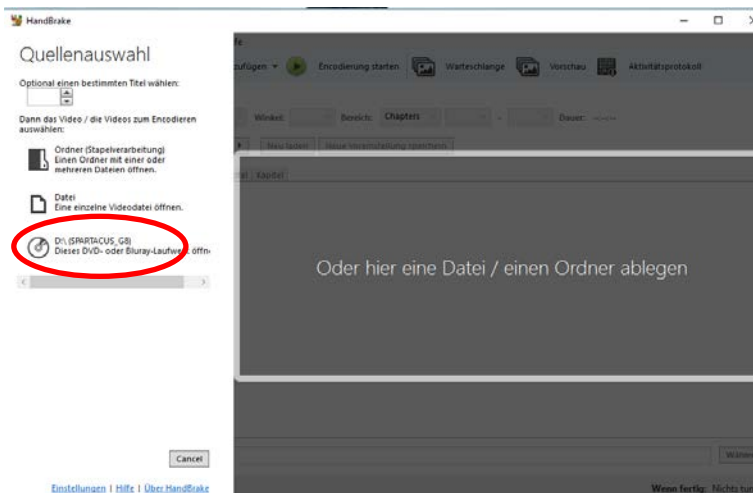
HandBrake

Quellenauswahl

Optional einen bestimmten Titel wählen:

Dann das Video / die Videos zum Encodieren auswählen:

Ordner (Stapelverarbeitung)
Einen Ordner mit einer oder mehreren Dateien öffnen.

Datei
Eine einzelne Videodatei öffnen.

D:\ (SPARTACUS_G8)
Dieses DVD- oder Bluray-Laufwe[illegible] öffn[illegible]

Cancel

Einstellungen | Hilfe | Über HandBrake

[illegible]zufügen ▾ Encodierung starten Warteschlange Vorschau Aktivitätsprotokoll

Winkel: Bereich: Chapters - Dauer: --:--:--

Neu laden Neue Voreinstellung speichern

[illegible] Kapitel

Oder hier eine Datei / einen Ordner ablegen

Wähle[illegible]

Wenn fertig: Nichts tu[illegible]